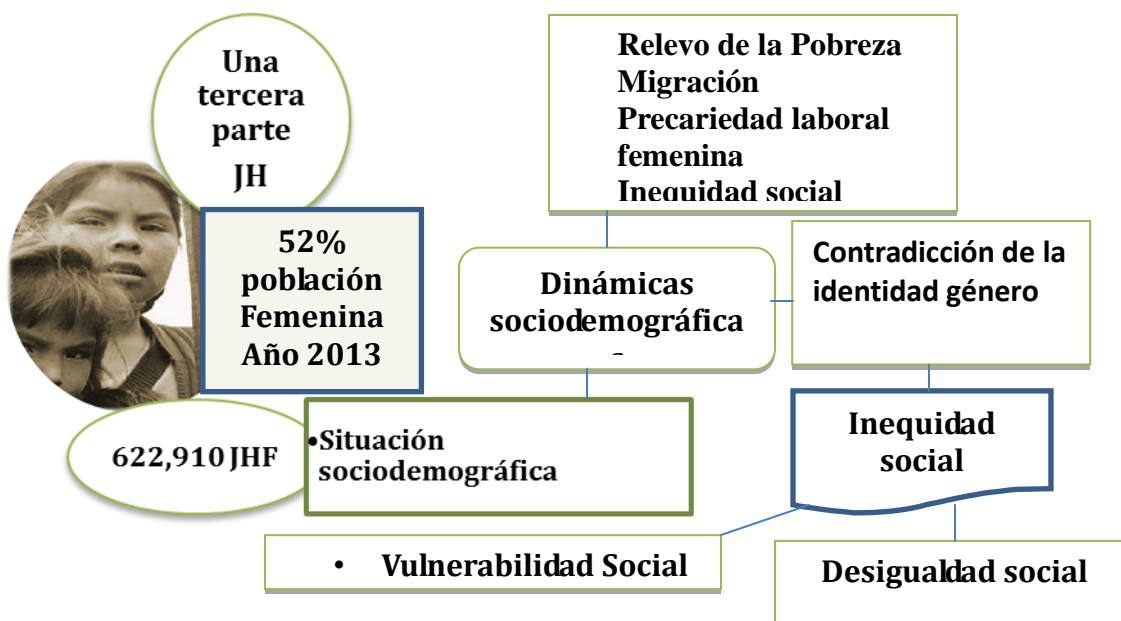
Una tercera parte JH

Relevo de la Pobreza
Migración
Precariedad laboral femenina
Inequidad social

52% población Femenina Año 2013

Dinámicas sociodemográfica

Contradicción de la identidad género

622,910 JHF

• Situación sociodemográfica

Inequidad social

• Vulnerabilidad Social

Desigualdad social